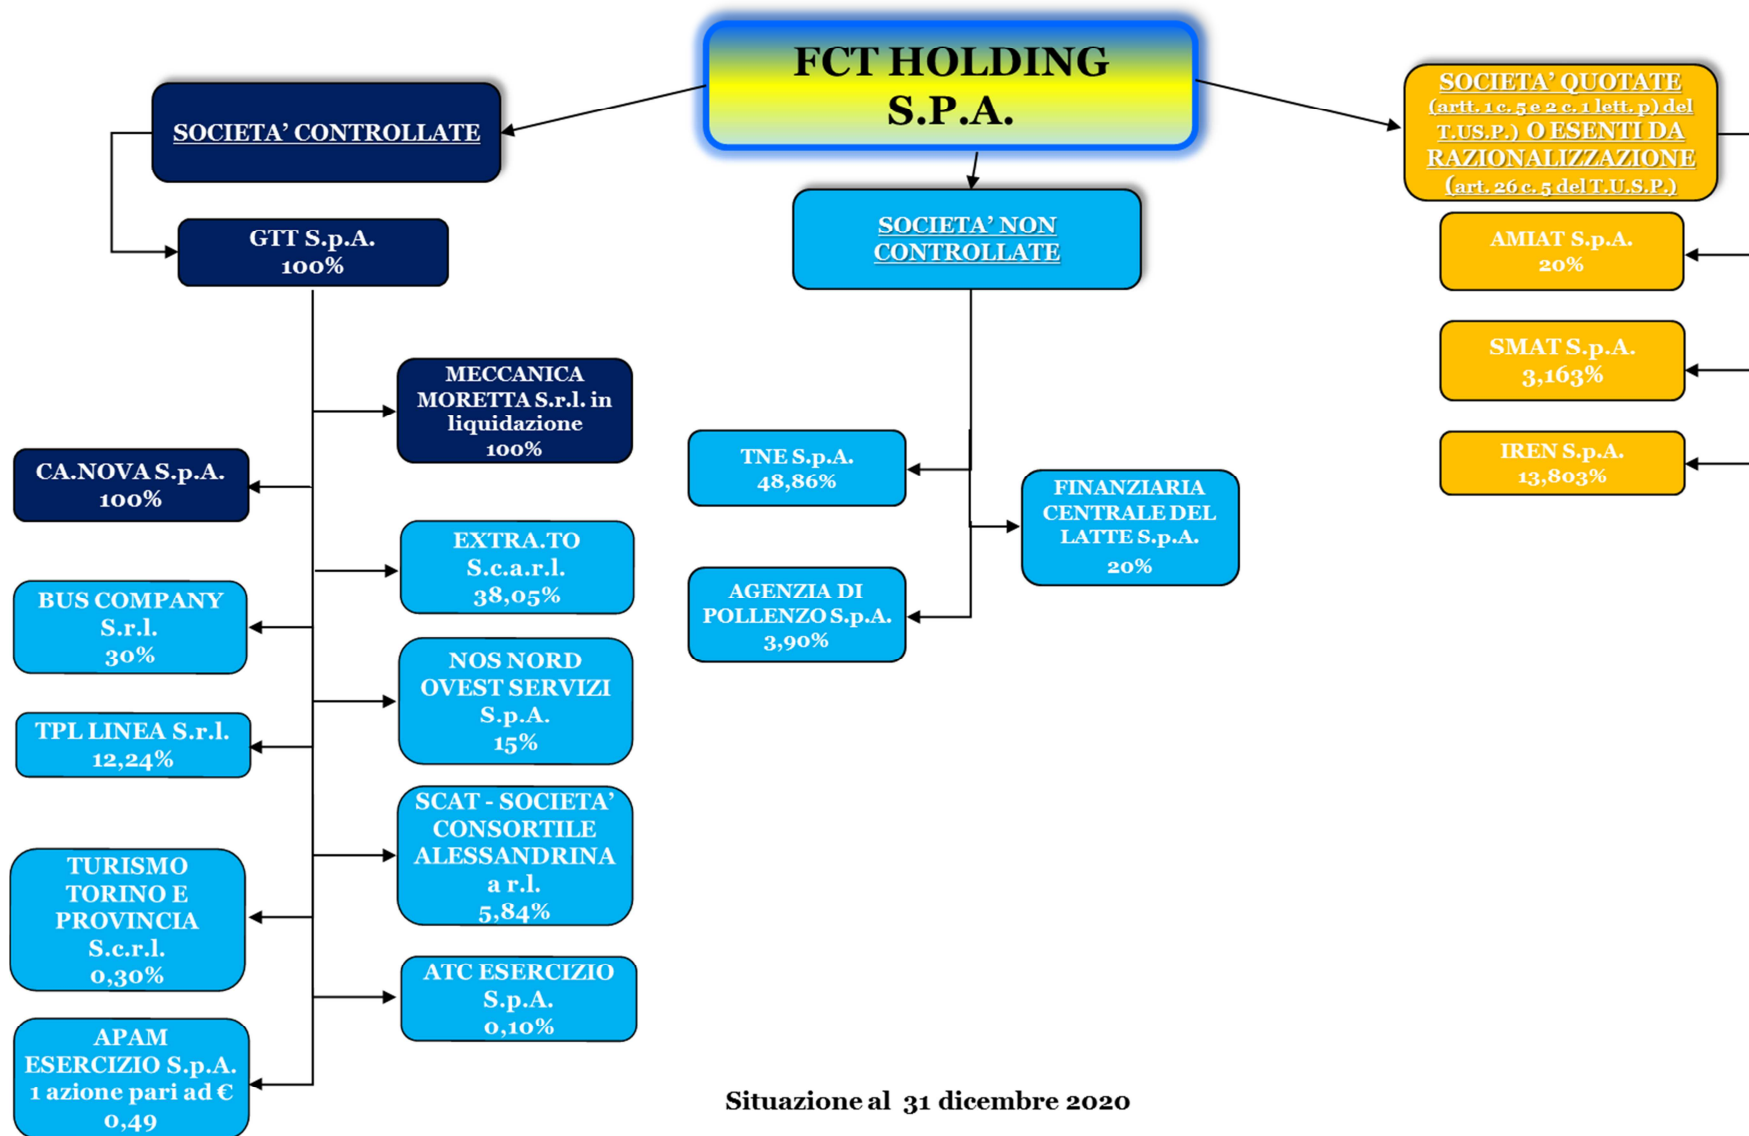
FCT HOLDING S.P.A.

SOCIETA' CONTROLLATE

GTT S.p.A.
100%

MECCANICA MORETTA S.r.l. in liquidazione
100%

CA.NOVA S.p.A.
100%

EXTRA.TO S.c.a.r.l.
38,05%

BUS COMPANY S.r.l.
30%

NOS NORD OVEST SERVIZI S.p.A.
15%

TPL LINEA S.r.l.
12,24%

SCAT - SOCIETA' CONSORTILE ALESSANDRINA a r.l.
5,84%

TURISMO TORINO E PROVINCIA S.c.r.l.
0,30%

ATC ESERCIZIO S.p.A.
0,10%

APAM ESERCIZIO S.p.A.
1 azione pari ad €
0,49

SOCIETA' NON CONTROLLATE

TNE S.p.A.
48,86%

FINANZIARIA CENTRALE DEL LATTE S.p.A.
20%

AGENZIA DI POLLENZO S.p.A.
3,90%

SOCIETA' QUOTATE (artt. 1 c. 5 e 2 c. 1 lett. p) del T.US.P.) O ESENTI DA RAZIONALIZZAZIONE (art. 26 c. 5 del T.U.S.P.)

AMIAT S.p.A.
20%

SMAT S.p.A.
3,163%

IREN S.p.A.
13,803%

Situazione al 31 dicembre 2020